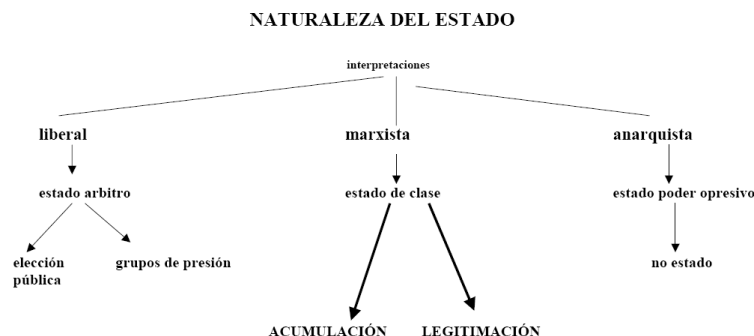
NATURALEZA DEL ESTADO

interpretaciones

liberal

estado arbitro

elección pública

grupos de presión

marxista

estado de clase

ACUMULACIÓN

LEGITIMACIÓN

anarquista

estado poder opresivo

no estado